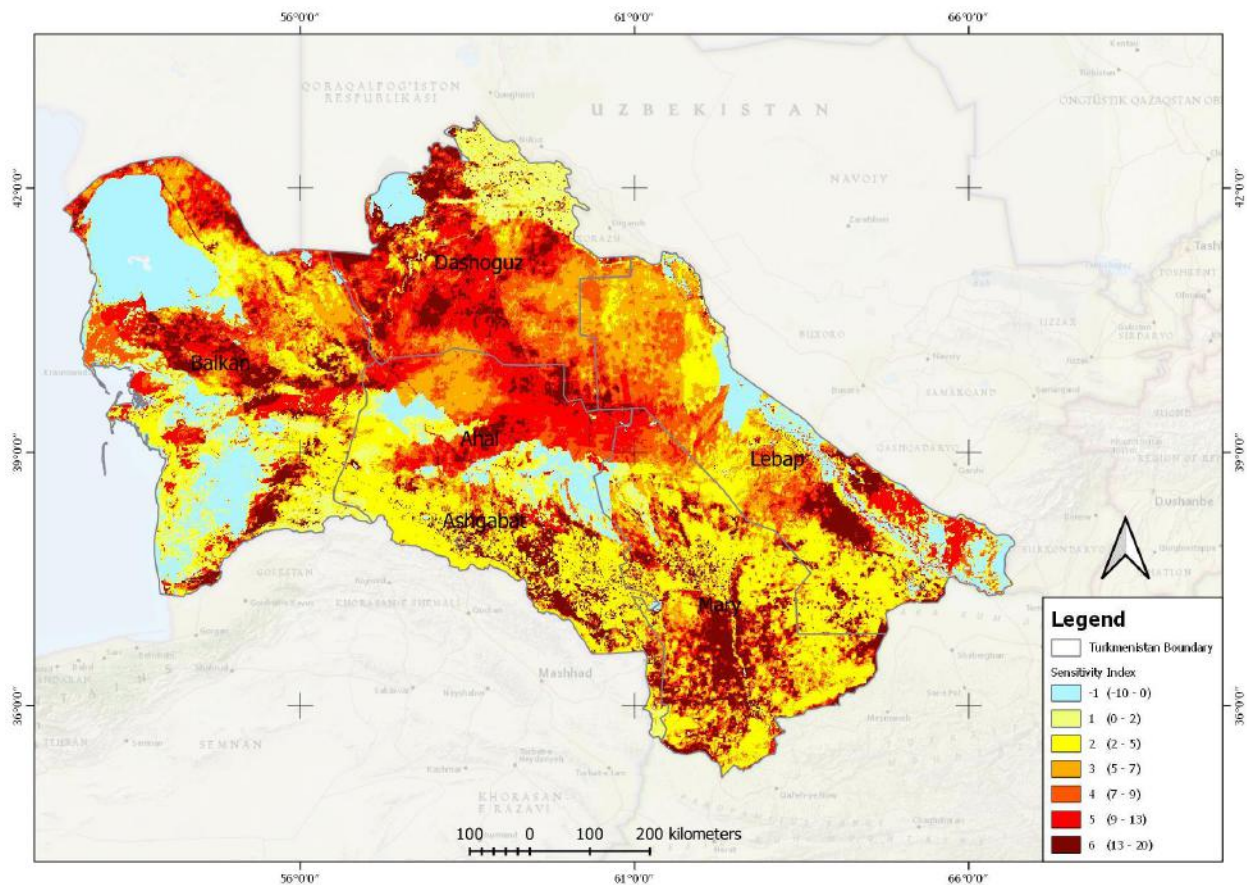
56°0'0"

61°0'0"

66°0'0"

42°0'0"

39°0'0"

36°0'0"

QORAQALPOG'ISTON RESPUBLIKASI

UZBEKISTAN

NAVOIY

BUXORO

SAMARQAND

JIZZAX

QASHQADARYO

SURXONDARYO

TOSHKENT

SIRDARYO

ONGTÜSTIK QAZAQSTAN OB

Dushanbe

GOLESTAN

KHORASAN-E SHEMALI

KHORASAN E RAZAVI

SEMNAN

Mashhad

Dashoguz

Balkan

Ahal

Ashgabat

Lebap

Mary

Legend

Turkmenistan Boundary

Sensitivity Index

| | |
|---|---|
| -1 | (-10 - 0) |
| 1 | (0 - 2) |
| 2 | (2 - 5) |
| 3 | (5 - 7) |
| 4 | (7 - 9) |
| 5 | (9 - 13) |
| 6 | (13 - 20) |

100 0 100 200 kilometers